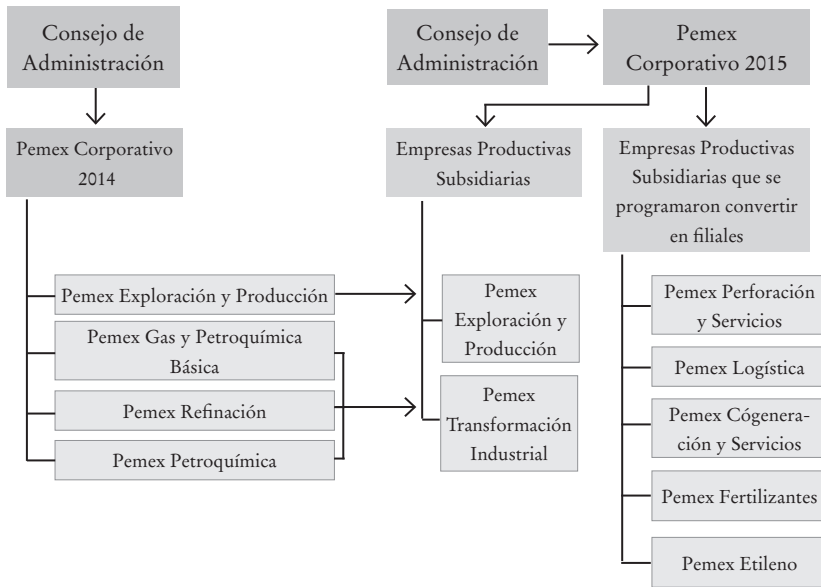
Consejo de Administración

Pemex Corporativo 2014

Pemex Exploración y Producción

Pemex Gas y Petroquímica Básica

Pemex Refinación

Pemex Petroquímica

Consejo de Administración

Pemex Corporativo 2015

Empresas Productivas Subsidiarias

Pemex Exploración y Producción

Pemex Transformación Industrial

Empresas Productivas Subsidiarias que se programaron convertir en filiales

Pemex Perforación y Servicios

Pemex Logística

Pemex Cógeneración y Servicios

Pemex Fertilizantes

Pemex Etileno